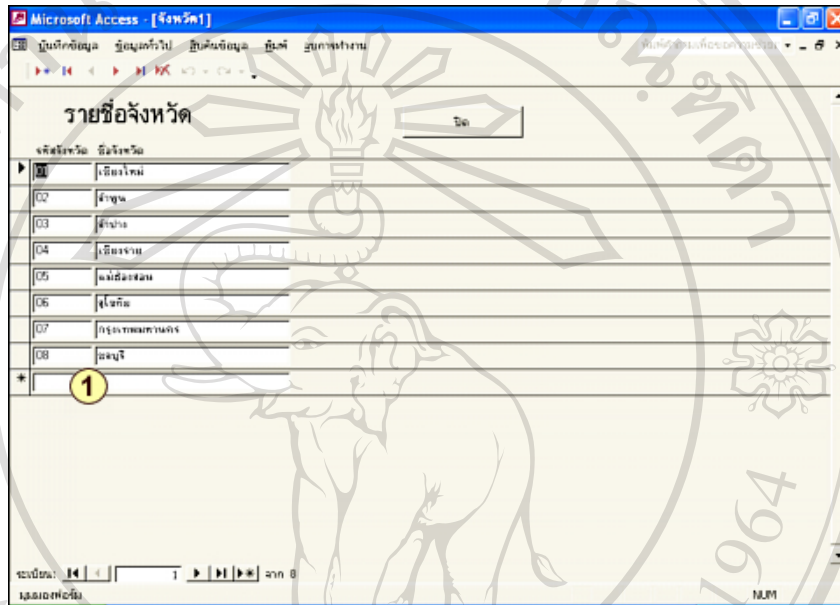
Microsoft Access - [จังหวัด1]

บันทึกข้อมูล ข้อมูลทั่วไป สืบค้นข้อมูล พิมพ์ สูการทำงาน

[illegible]

รายชื่อจังหวัด

ปิด

รหัสจังหวัด ชื่อจังหวัด

| รหัสจังหวัด | ชื่อจังหวัด |
|---|---|
| 01 | เชียงใหม่ |
| 02 | ลำพูน |
| 03 | ลำปาง |
| 04 | เชียงราย |
| 05 | แม่ฮ่องสอน |
| 06 | สุโขทัย |
| 07 | กรุงเทพมหานคร |
| 08 | ชลบุรี |

1

ระเบียน: 1 จาก 8

มุมมองฟอร์ม

NUM

1964